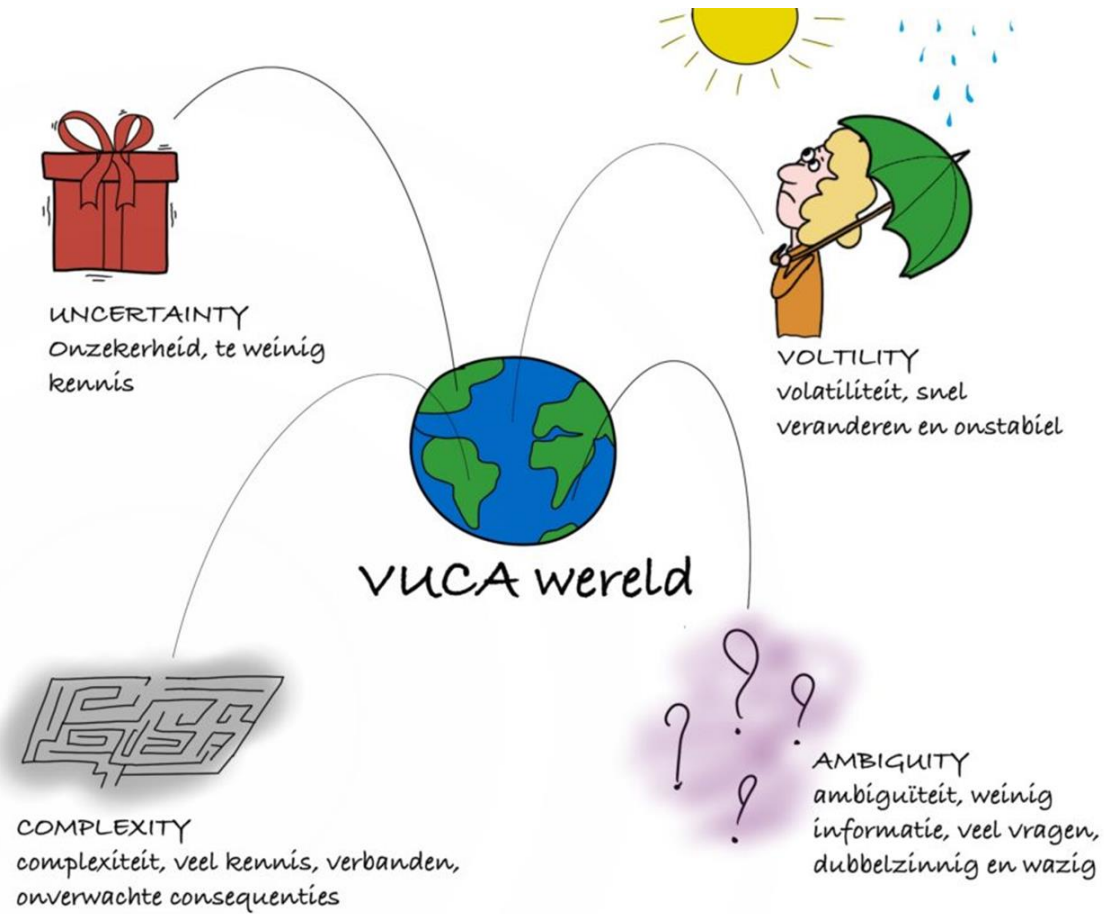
UNCERTAINTY
Onzekerheid, te weinig kennis

VOLTILITY
volatiliteit, snel veranderen en onstabiel

VUCA wereld

COMPLEXITY
complexiteit, veel kennis, verbanden, onverwachte consequenties

AMBIGUITY
ambiguïteit, weinig informatie, veel vragen, dubbelzinnig en wazig